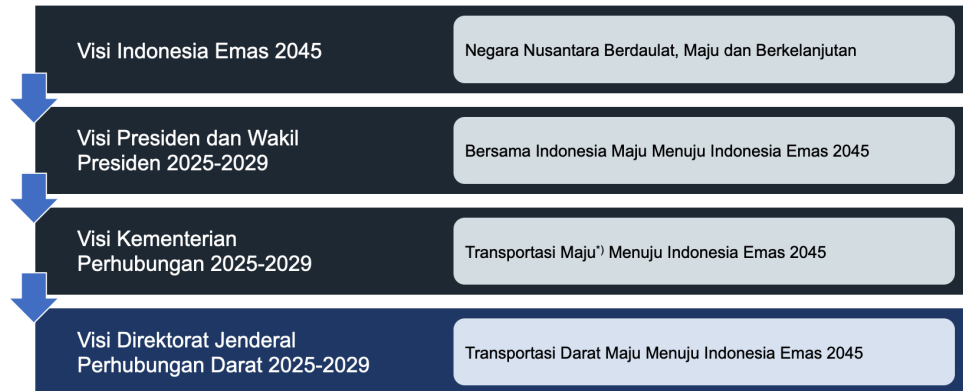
Visi Indonesia Emas 2045

Negara Nusantara Berdaulat, Maju dan Berkelanjutan

Visi Presiden dan Wakil Presiden 2025-2029

Bersama Indonesia Maju Menuju Indonesia Emas 2045

Visi Kementerian Perhubungan 2025-2029

Transportasi Maju$^{*)}$ Menuju Indonesia Emas 2045

Visi Direktorat Jenderal Perhubungan Darat 2025-2029

Transportasi Darat Maju Menuju Indonesia Emas 2045